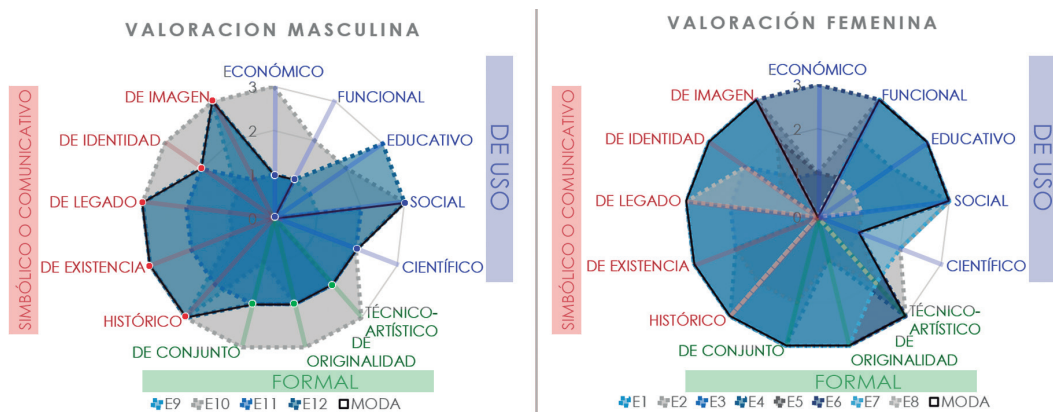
VALORACION MASCULINA

SIMBÓLICO O COMUNICATIVO

DE USO

ECONÓMICO
FUNCIONAL
EDUCATIVO
SOCIAL
CIENTÍFICO
TÉCNICO-ARTÍSTICO
DE ORIGINALIDAD
DE CONJUNTO
HISTÓRICO
DE EXISTENCIA
DE LEGADO
DE IDENTIDAD
DE IMAGEN

3
2
1
0

FORMAL

E9 E10 E11 E12 MODA

VALORACIÓN FEMENINA

SIMBÓLICO O COMUNICATIVO

DE USO

ECONÓMICO
FUNCIONAL
EDUCATIVO
SOCIAL
CIENTÍFICO
TÉCNICO-ARTÍSTICO
DE ORIGINALIDAD
DE CONJUNTO
HISTÓRICO
DE EXISTENCIA
DE LEGADO
DE IDENTIDAD
DE IMAGEN

3
2
1
0

FORMAL

E1 E2 E3 E4 E5 E6 E7 E8 MODA